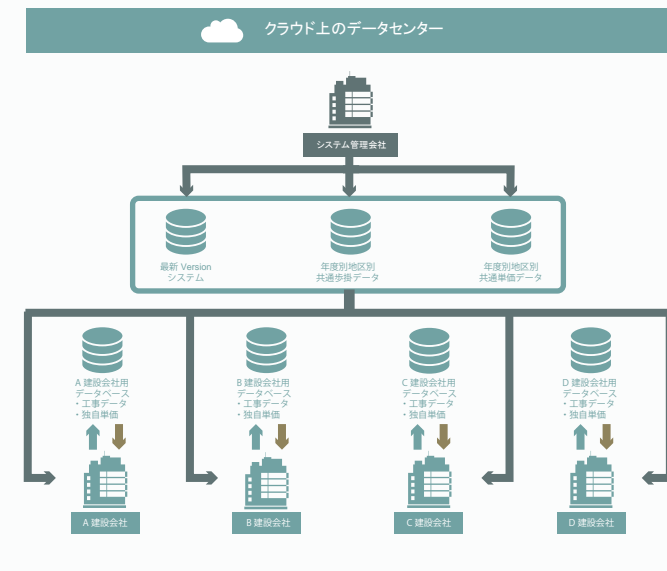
クラウド上のデータセンター

システム管理会社

最新 Version システム

年度別地区別 共通歩掛データ

年度別地区別 共通単価データ

A 建設会社用 データベース ・工事データ ・独自単価

B 建設会社用 データベース ・工事データ ・独自単価

C 建設会社用 データベース ・工事データ ・独自単価

D 建設会社用 データベース ・工事データ ・独自単価

A 建設会社

B 建設会社

C 建設会社

D 建設会社